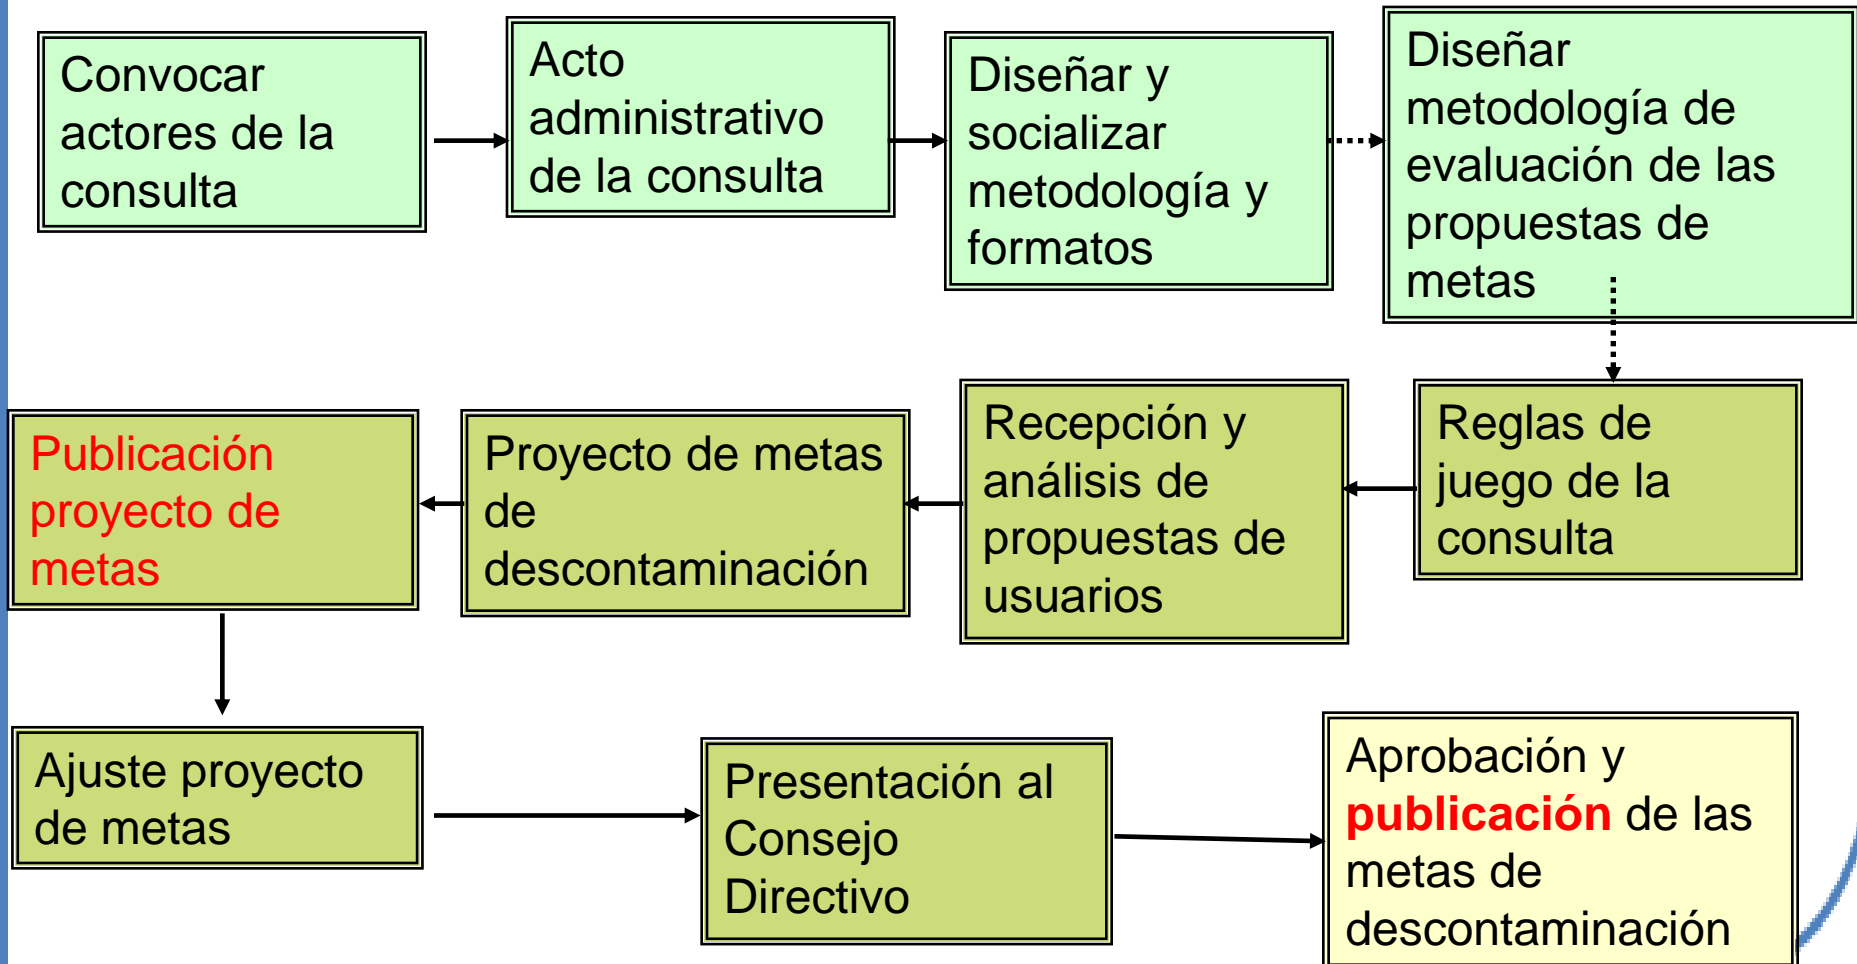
Convocar actores de la consulta

Acto administrativo de la consulta

Diseñar y socializar metodología y formatos

Diseñar metodología de evaluación de las propuestas de metas

Reglas de juego de la consulta

Recepción y análisis de propuestas de usuarios

Proyecto de metas de descontaminación

Publicación proyecto de metas

Ajuste proyecto de metas

Presentación al Consejo Directivo

Aprobación y publicación de las metas de descontaminación